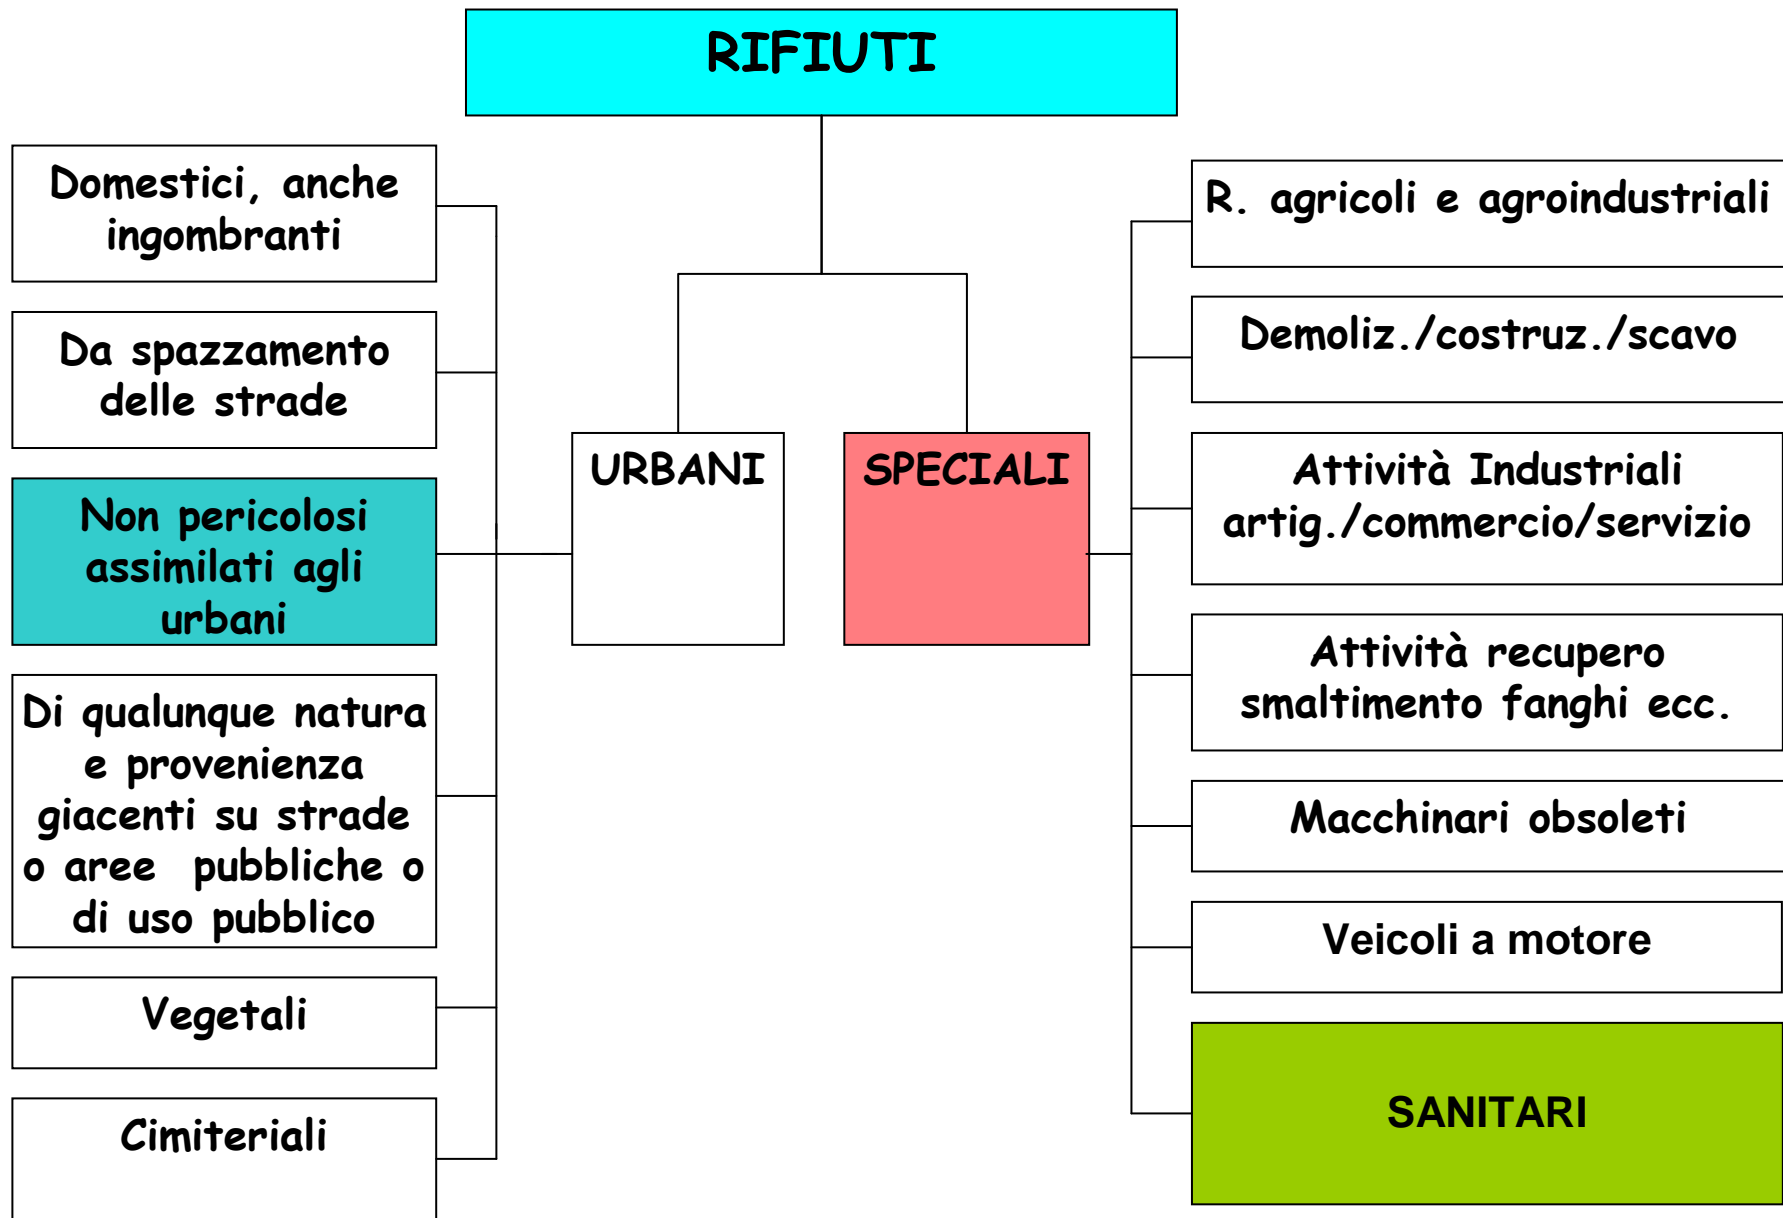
RIFIUTI

URBANI

SPECIALI

Domestici, anche ingombranti

Da spazzamento delle strade

Non pericolosi assimilati agli urbani

Di qualunque natura e provenienza giacenti su strade o aree pubbliche o di uso pubblico

Vegetali

Cimiteriali

R. agricoli e agroindustriali

Demoliz./costruz./scavo

Attività Industriali artig./commercio/servizio

Attività recupero smaltimento fanghi ecc.

Macchinari obsoleti

Veicoli a motore

SANITARI